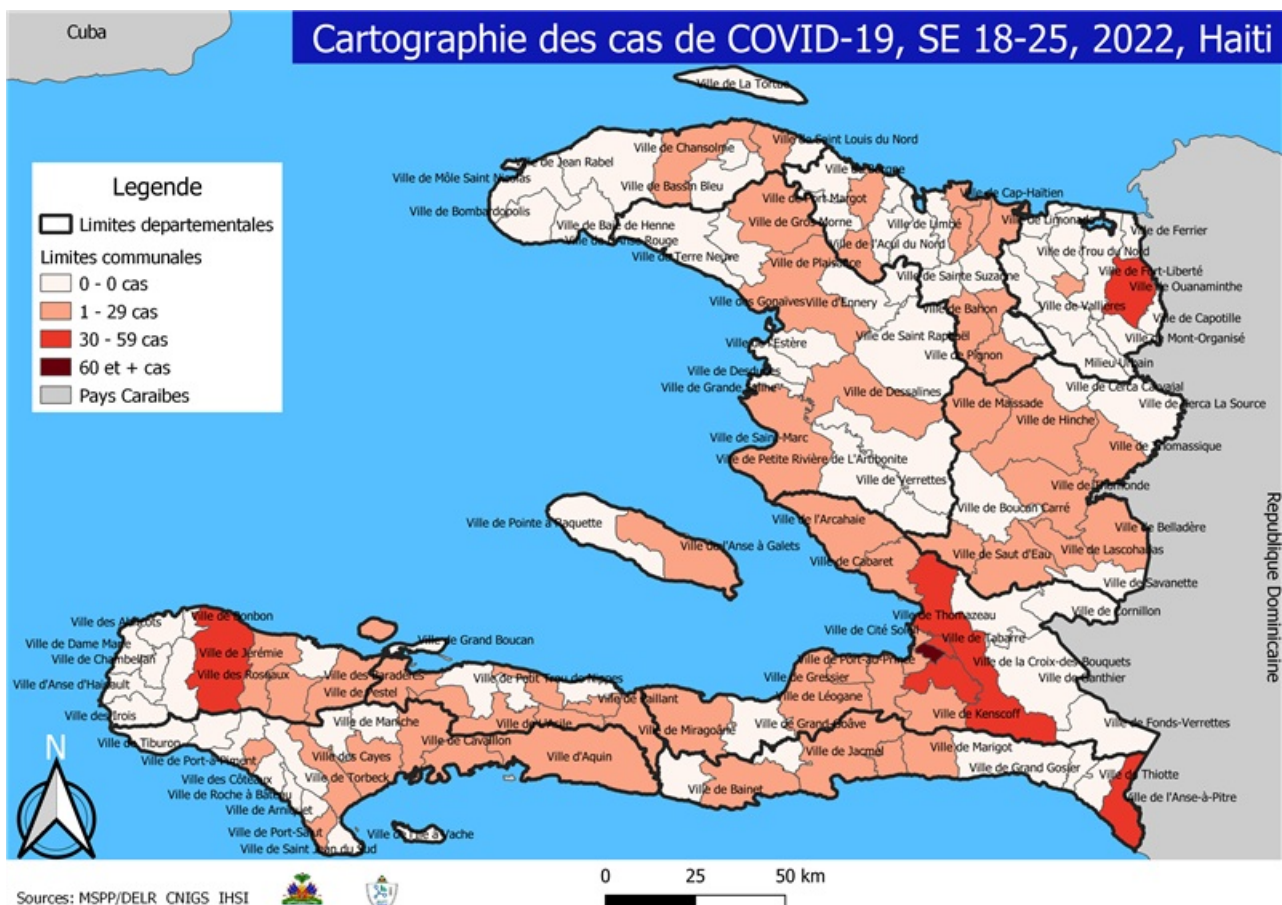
Cuba

Cartographie des cas de COVID-19, SE 18-25, 2022, Haiti

Legende
Limites departementales
Limites communales
0 - 0 cas
1 - 29 cas
30 - 59 cas
60 et + cas
Pays Caraibes

Ville de La Tortue
Ville de Saint Louis du Nord
Ville de Jean Rabel
Ville de Chansolme
Ville de Môle Saint Nicolas
Ville de Bassin Bleu
Ville de Borgne
Ville de Port-Margot
Ville de Cap-Haïtien
Ville de Bombardopolis
Ville de Baie de Henne
Ville de Gros Morne
Ville de Limbé
Ville de Limonade
Ville de Ferrier
Ville de Anse Rouge
Ville de l'Acul du Nord
Ville de Trou du Nord
Ville de Terre Neuve
Ville de Plaisance
Ville de Sainte Suzanne
Ville de Fort-Liberté
Ville de Ouanaminthe
Ville des Gonaives
Ville d'Ennery
Ville de Vallières
Ville de Bahon
Ville de Capotille
Ville de l'Estère
Ville de Saint Raphaël
Ville de Mont-Organisé
Ville de Pignon
Ville de Desdunes
Milieu Urbain
Ville de Grande Saline
Ville de Dessalines
Ville de Cerca Carvajal
Ville de Cerca La Source
Ville de Massade
Ville de Hinche
Ville de Saint-Marc
Ville de Thomassique
Ville de Petite Rivière de L'Artibonite
Ville de Verrettes
Ville de Thomonde
Ville de Boucan Carré
Ville de l'Arcahaie
Ville de Belladère
Ville de Pointe à Raquette
Ville de l'Anse à Galets
Ville de Saut d'Eau
Ville de Lascohabas
Ville de Cabaret
Ville de Savanette
Republique Dominicaine
Ville de Thomazeau
Ville de Cornillon
Ville des Abricots
Ville de Bonbon
Ville de Grand Boucan
Ville de Cité Soleil
Ville de Tabarre
Ville de Dame Marie
Ville de Jérémie
Ville de Chambellan
Ville de Port-au-Prince
Ville de la Croix-des-Bouquets
Ville d'Anse d'Hainault
Ville des Roseaux
Ville des Baradères
Ville de Petit Trou de Nippes
Ville de Gressier
Ville de Ganthier
Ville de Pestel
Ville de Paillant
Ville de Léogane
Ville des Irois
Ville de Kenscoff
Ville de Maniche
Ville de l'Asile
Ville de Miragoâne
Ville de Grand Goâve
Ville de Fonds-Verrettes
Ville de Tiburon
Ville de Cavaillon
Ville d'Aquin
Ville de Port-à-Piment
Ville des Cayes
Ville de Jacmel
Ville de Marigot
Ville des Côteaux
Ville de Torbeck
Ville de Grand Gosier
Ville de Thiotte
Ville de Roche à Bateau
Ville de Bainet
Ville de l'Anse-à-Pitre
Ville de Arniquet
Ville de Port-Salut
Ville de l'Ile à Vache
Ville de Saint Jean du Sud
N

Sources: MSPP/DELR CNIGS IHSI
0 25 50 km